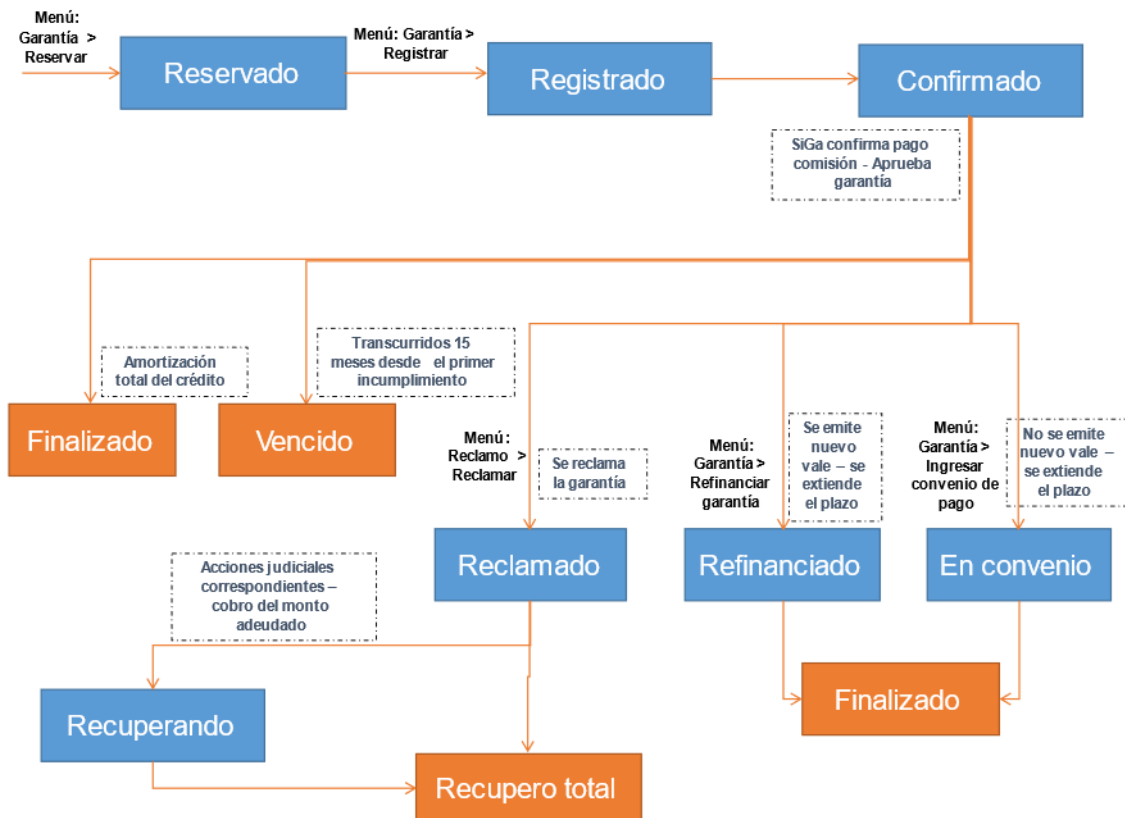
Menú: Garantía > Reservar

Reservado

Menú: Garantía > Registrar

Registrado

Confirmado

SiGa confirma pago comisión - Aprueba garantía

Amortización total del crédito

Transcurridos 15 meses desde el primer incumplimiento

Finalizado

Vencido

Menú: Reclamo > Reclamar

Se reclama la garantía

Menú: Garantía > Refinanciar garantía

Se emite nuevo vale – se extiende el plazo

Menú: Garantía > Ingresar convenio de pago

No se emite nuevo vale – se extiende el plazo

Reclamado

Refinanciado

En convenio

Acciones judiciales correspondientes – cobro del monto adeudado

Recuperando

Finalizado

Recupero total